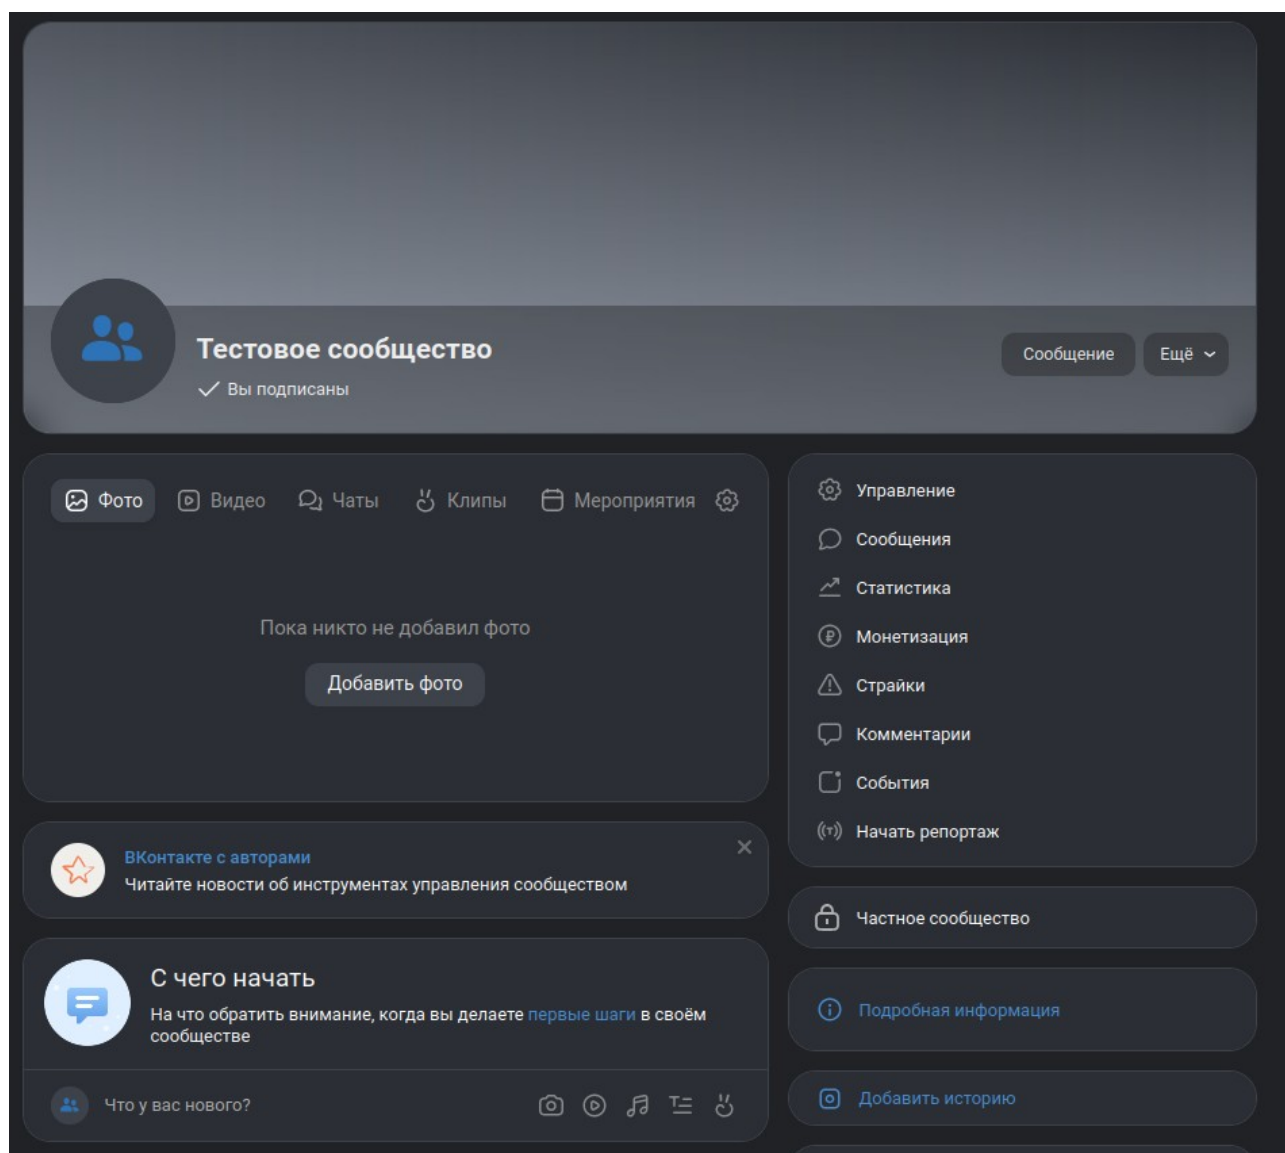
Тестовое сообщество

Вы подписаны

Сообщение

Ещё

Фото Видео Чаты Клипы Мероприятия

Пока никто не добавил фото

Добавить фото

Управление

Сообщения

Статистика

Монетизация

Страйки

Комментарии

События

Начать репортаж

ВКонтакте с авторами

Читайте новости об инструментах управления сообществом

Частное сообщество

С чего начать

На что обратить внимание, когда вы делаете первые шаги в своём сообществе

Подробная информация

Что у вас нового?

Добавить историю